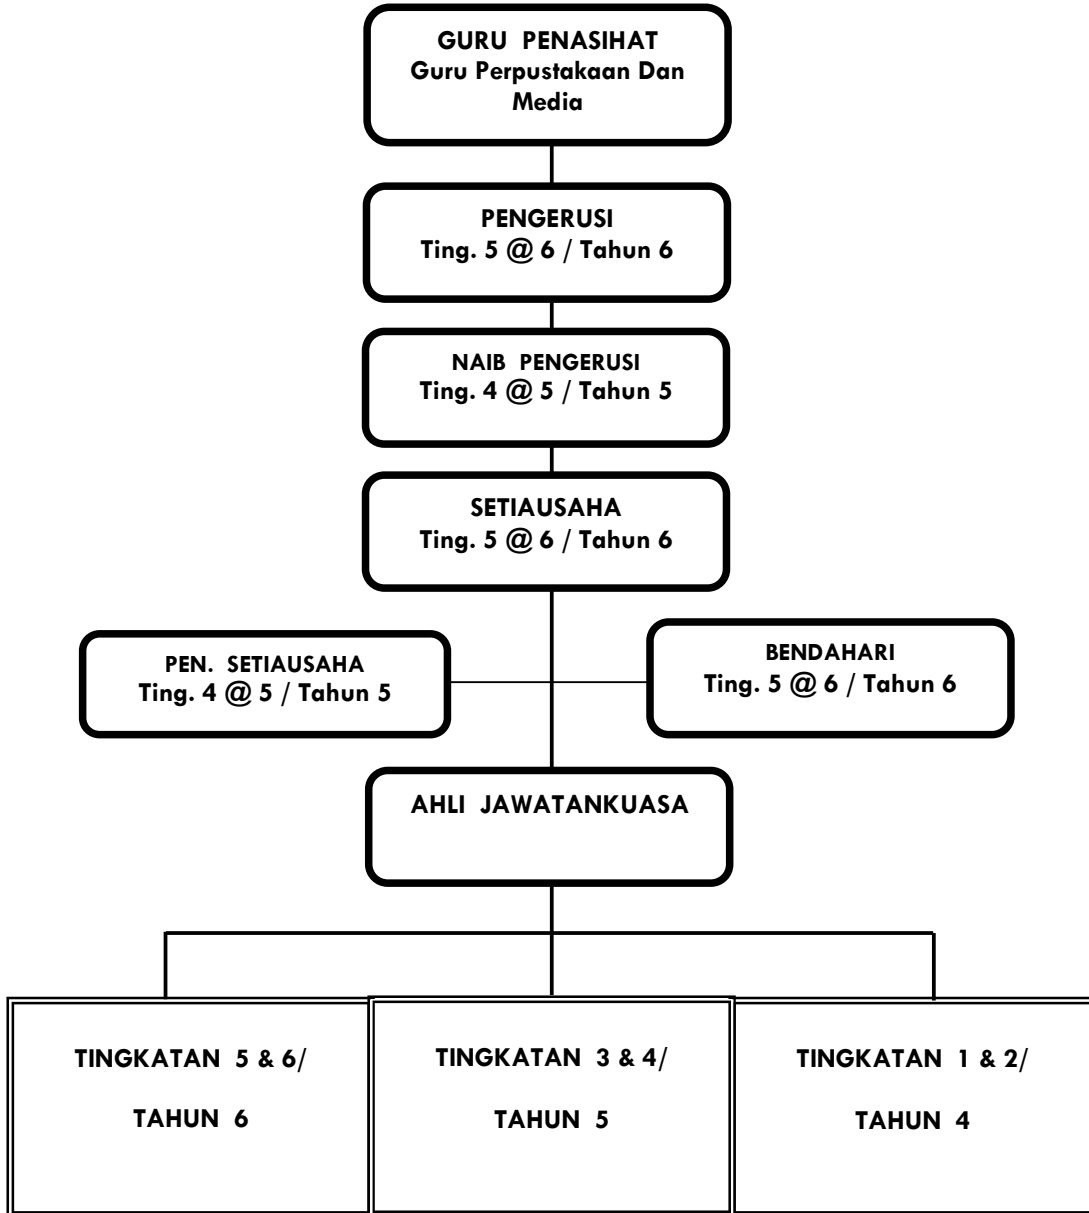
GURU PENASIHAT
Guru Perpustakaan Dan Media

PENGERUSI
Ting. 5 @ 6 / Tahun 6

NAIB PENGERUSI
Ting. 4 @ 5 / Tahun 5

SETIAUSAHA
Ting. 5 @ 6 / Tahun 6

PEN. SETIAUSAHA
Ting. 4 @ 5 / Tahun 5

BENDAHARI
Ting. 5 @ 6 / Tahun 6

AHLI JAWATANKUASA

TINGKATAN 5 & 6/
TAHUN 6

TINGKATAN 3 & 4/
TAHUN 5

TINGKATAN 1 & 2/
TAHUN 4